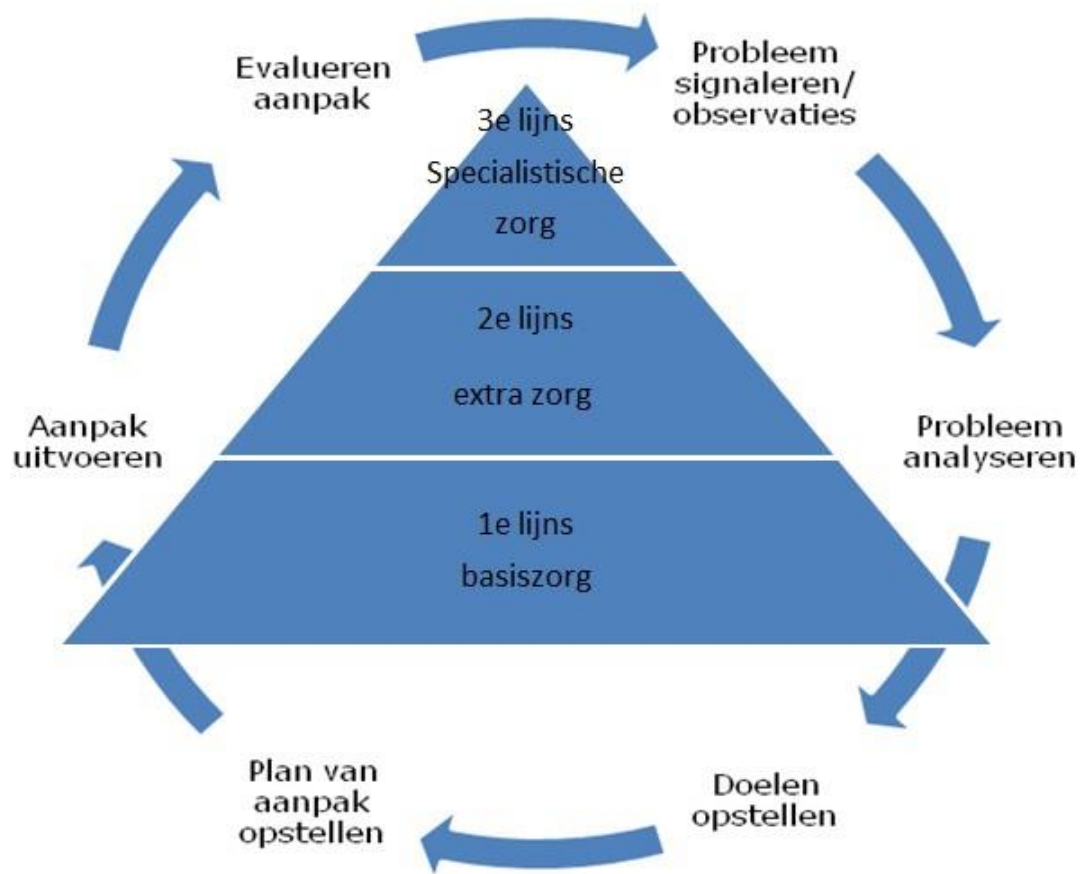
Evalueren aanpak

Probleem signaleren/ observaties

3e lijns

Specialistische zorg

2e lijns

extra zorg

Aanpak uitvoeren

Probleem analyseren

1e lijns

basiszorg

Plan van aanpak opstellen

Doelen opstellen